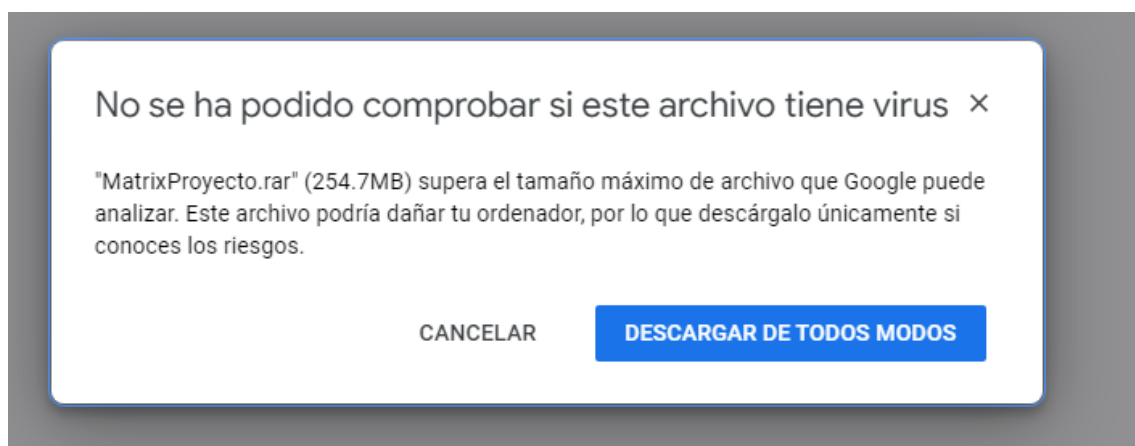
No se ha podido comprobar si este archivo tiene virus ×

"MatrixProyecto.rar" (254.7MB) supera el tamaño máximo de archivo que Google puede analizar. Este archivo podría dañar tu ordenador, por lo que descárgalo únicamente si conoces los riesgos.

CANCELAR

DESCARGAR DE TODOS MODOS